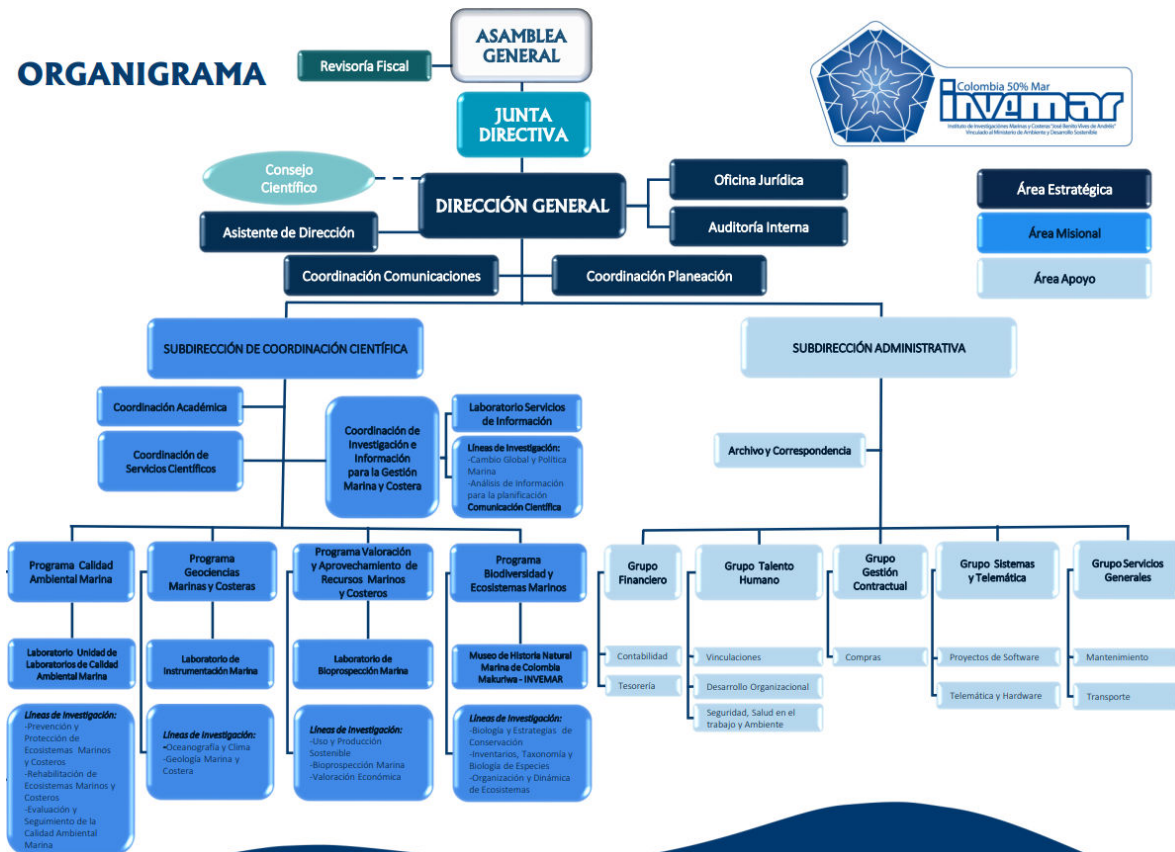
ORGANIGRAMA

ASAMBLEA GENERAL

Revisoría Fiscal

JUNTA DIRECTIVA

Colombia 50% Mar
invemar
Instituto de Investigaciones Marinas y Costeras "José Benito Vives de Andréis"
Vinculado al Ministerio de Ambiente y Desarrollo Sostenible

Consejo Científico

DIRECCIÓN GENERAL

Oficina Jurídica

Auditoría Interna

Asistente de Dirección

Coordinación Comunicaciones

Coordinación Planeación

Área Estratégica

Área Misional

Área Apoyo

SUBDIRECCIÓN DE COORDINACIÓN CIENTÍFICA

SUBDIRECCIÓN ADMINISTRATIVA

Coordinación Académica

Coordinación de Servicios Científicos

Coordinación de Investigación e Información para la Gestión Marina y Costera

Laboratorio Servicios de Información

Líneas de Investigación:
-Cambio Global y Política Marina
-Análisis de Información para la planificación
Comunicación Científica

Archivo y Correspondencia

Programa Calidad Ambiental Marina

Programa Geociencias Marinas y Costeras

Programa Valoración y Aprovechamiento de Recursos Marinos y Costeros

Programa Biodiversidad y Ecosistemas Marinos

Grupo Financiero

Grupo Talento Humano

Grupo Gestión Contractual

Grupo Sistemas y Telemática

Grupo Servicios Generales

Laboratorio Unidad de Laboratorios de Calidad Ambiental Marina

Laboratorio de Instrumentación Marina

Laboratorio de Bioprospección Marina

Museo de Historia Natural Marina de Colombia Makuriwa - INVEMAR

Contabilidad

Tesorería

Vinculaciones

Desarrollo Organizacional

Seguridad, Salud en el trabajo y Ambiente

Compras

Proyectos de Software

Telemática y Hardware

Mantenimiento

Transporte

Líneas de Investigación:
-Prevención y Protección de Ecosistemas Marinos y Costeros
-Rehabilitación de Ecosistemas Marinos y Costeros
-Evaluación y Seguimiento de la Calidad Ambiental Marina

Líneas de Investigación:
•Oceanografía y Clima
-Geología Marina y Costera

Líneas de Investigación:
-Uso y Producción Sostenible
-Bioprospección Marina
-Valoración Económica

Líneas de Investigación:
-Biología y Estrategias de Conservación
-Inventarios, Taxonomía y Biología de Especies
-Organización y Dinámica de Ecosistemas